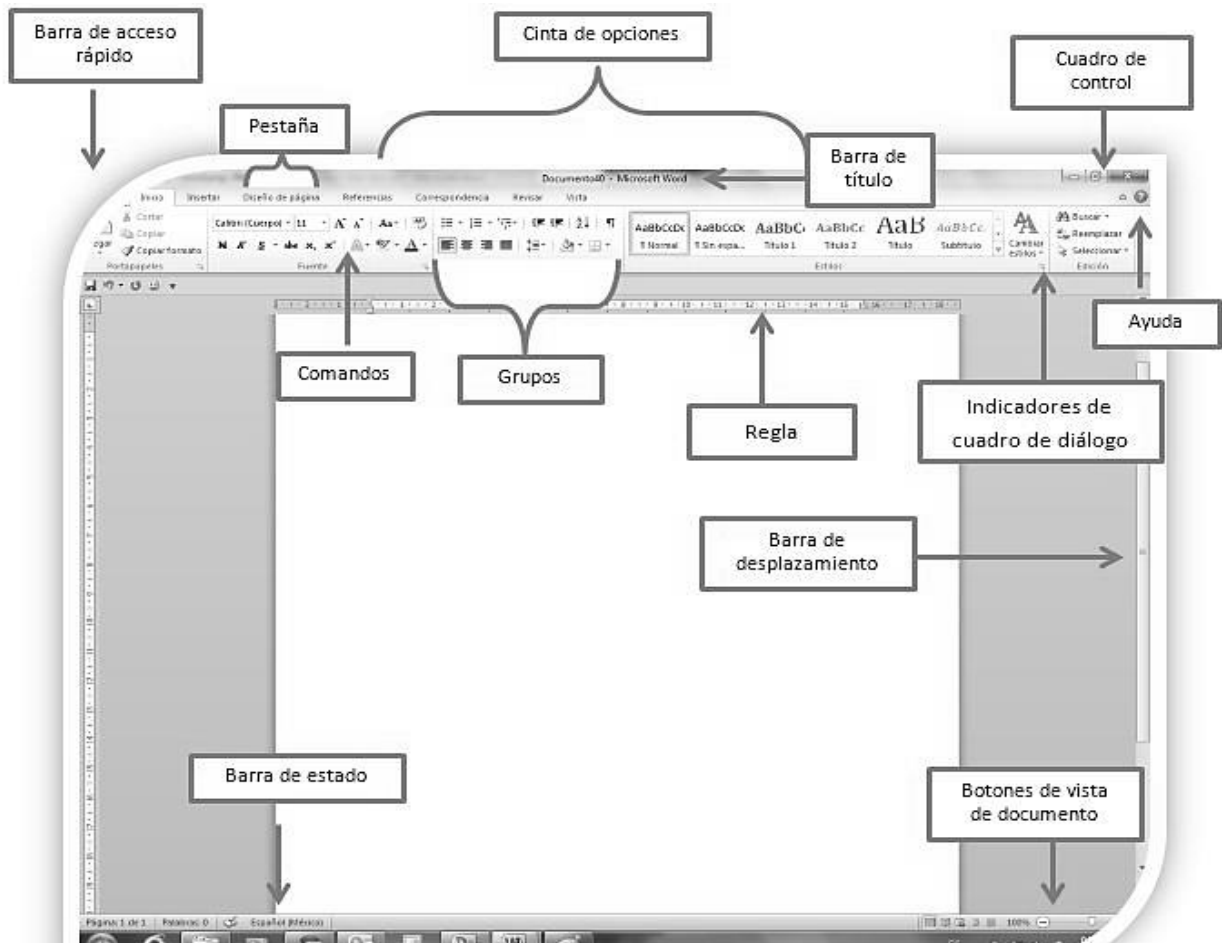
Barra de acceso rápido

Cinta de opciones

Cuadro de control

Pestaña

Barra de título

Documento40 - Microsoft Word

Inicio Insertar Diseño de página Referencias Correspondencia Revisar Vista

Cortar
Copiar
Copiar formato
Pegar
Portapapeles

Calibri (Cuerpo) 11
Fuente

Párrafo

AaBbCcDc ¶ Normal
AaBbCcDc ¶ Sin espa...
AaBbC Título 1
AaBbCc Título 2
AaB Título
AaBbCc. Subtítulo
Cambiar estilos
Estilos

Buscar
Reemplazar
Seleccionar
Edición

Ayuda

Comandos

Grupos

Regla

Indicadores de cuadro de diálogo

Barra de desplazamiento

Barra de estado

Botones de vista de documento

Página: 1 de 1 Palabras: 0 Español (México)

100%